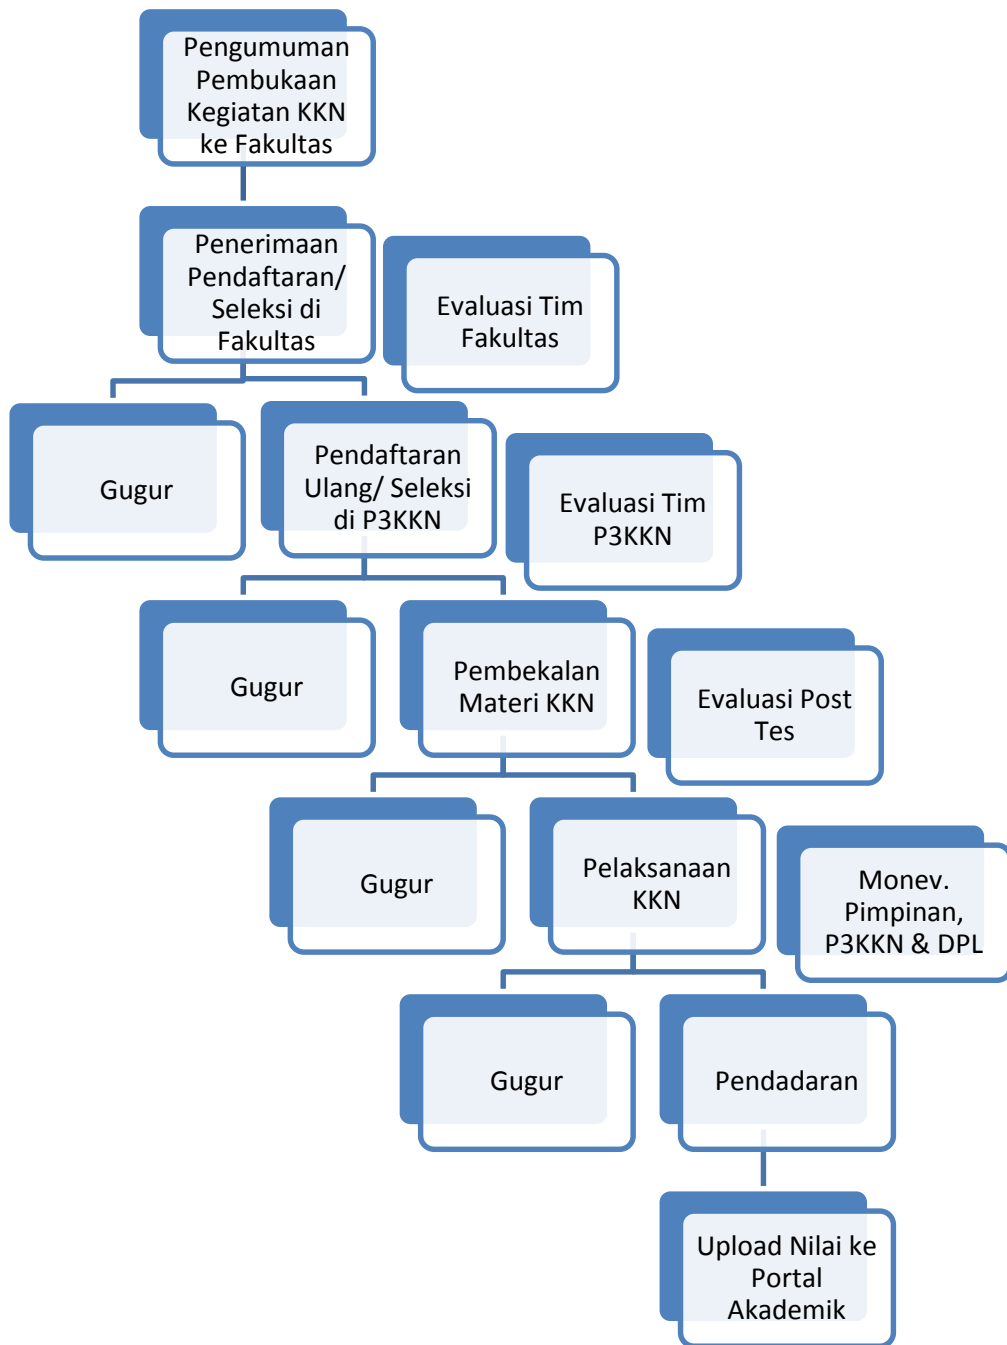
Pengumuman Pembukaan Kegiatan KKN ke Fakultas

Penerimaan Pendaftaran/ Seleksi di Fakultas

Evaluasi Tim Fakultas

Gugur

Pendaftaran Ulang/ Seleksi di P3KKN

Evaluasi Tim P3KKN

Gugur

Pembekalan Materi KKN

Evaluasi Post Tes

Gugur

Pelaksanaan KKN

Monev. Pimpinan, P3KKN & DPL

Gugur

Pendadaran

Upload Nilai ke Portal Akademik